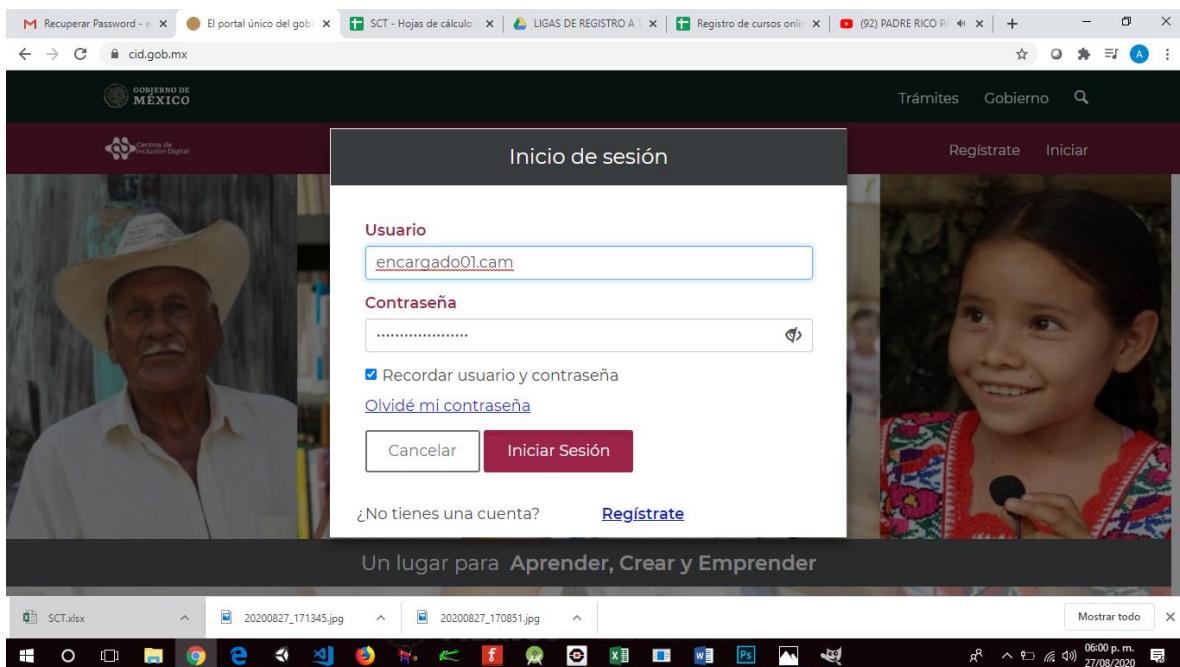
Recuperar Password - × El portal único del gob × SCT - Hojas de cálculo × LIGAS DE REGISTRO A × Registro de cursos onli × (92) PADRE RICO P × +

cid.gob.mx

GOBIERNO DE MÉXICO

Trámites Gobierno

Centros de Inclusión Digital

Regístrate Iniciar

Inicio de sesión

Usuario

encargado01.cam

Contraseña

...................

Recordar usuario y contraseña

Olvidé mi contraseña

Cancelar Iniciar Sesión

¿No tienes una cuenta? Regístrate

Un lugar para Aprender, Crear y Emprender

SCT.xlsx 20200827_171345.jpg 20200827_170851.jpg Mostrar todo ×

06:00 p. m. 27/08/2020